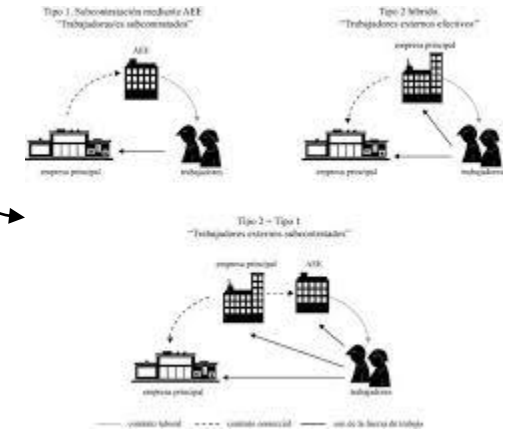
Tipo 1. Subcontratación mediante AEE
"Trabajadores/es subcontratados"

AEE

empresa principal

trabajadores

Tipo 2 híbrido.
"Trabajadores externos efectivos"

empresa principal

empresa principal

trabajadores

Tipo 2 + Tipo 1
"Trabajadores externos subcontratados"

empresa principal

AEE

empresa principal

trabajadores

contrato laboral
contrato comercial
uso de la fuerza de trabajo